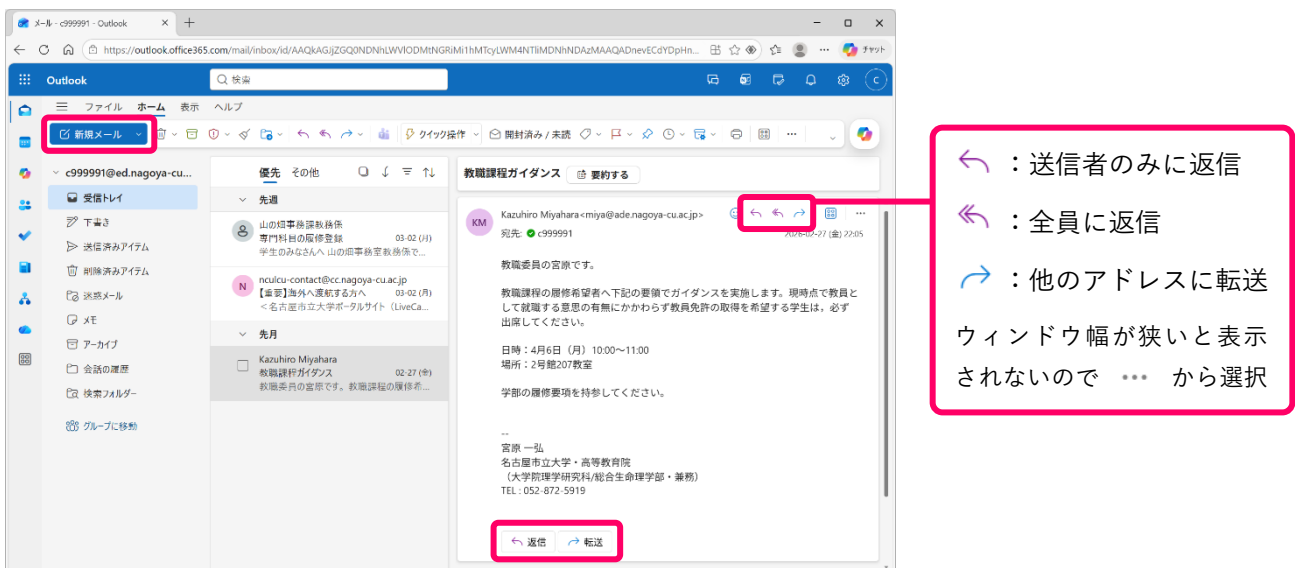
メール - c999991 - Outlook

https://outlook.office365.com/mail/inbox/id/AAQkAGJjZGQ0NDNhLWVlODMtNGRiMi1hMTcyLWM4NTliMDNhNDAzMAAQADnevECdYDpHn...

チャット

Outlook

検索

ファイル　ホーム　表示　ヘルプ

新規メール

クイック操作

開封済み / 未読

c999991@ed.nagoya-cu...

受信トレイ

下書き

送信済みアイテム

削除済みアイテム

迷惑メール

メモ

アーカイブ

会話の履歴

検索フォルダー

グループに移動

優先　その他

先週

山の畑事務課教務係
専門科目の履修登録　03-02 (月)
学生のみなさんへ 山の畑事務室教務係で

ncu/cu-contact@cc.nagoya-cu.ac.jp
【重要】海外へ渡航する方へ　03-02 (月)
＜名古屋市立大学ポータルサイト（LiveCa...

先月

Kazuhiro Miyahara
教職課程ガイダンス　02-27 (金)
教職委員の宮原です。教職課程の履修希...

教職課程ガイダンス　要約する

KM

Kazuhiro Miyahara<miya@ade.nagoya-cu.ac.jp>

宛先: c999991

2026-02-27 (金) 22:05

教職委員の宮原です。

教職課程の履修希望者へ下記の要領でガイダンスを実施します。現時点で教員として就職する意思の有無にかかわらず教員免許の取得を希望する学生は、必ず出席してください。

日時：4月6日（月）10:00～11:00
場所：2号館207教室

学部の履修要項を持参してください。

--
宮原 一弘
名古屋市立大学・高等教育院
（大学院理学研究科/総合生命理学部・兼務）
TEL：052-872-5919

返信　転送

：送信者のみに返信

：全員に返信

：他のアドレスに転送

ウィンドウ幅が狭いと表示されないので ••• から選択